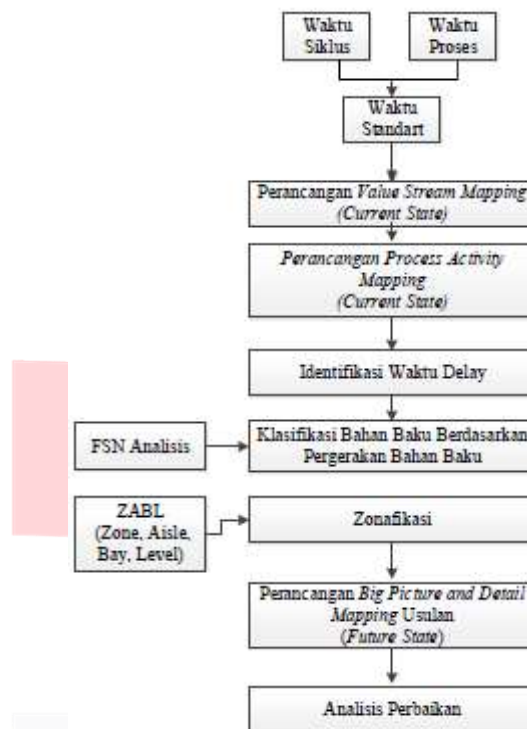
Waktu Siklus

Waktu Proses

Waktu Standart

Perancangan *Value Stream Mapping* *(Current State)*

*Perancangan Process Activity Mapping* *(Current State)*

Identifikasi Waktu Delay

FSN Analisis

Klasifikasi Bahan Baku Berdasarkan Pergerakan Bahan Baku

ZABL (Zone, Aisle, Bay, Level)

Zonafikasi

Perancangan *Big Picture and Detail Mapping* Usulan *(Future State)*

Analisis Perbaikan